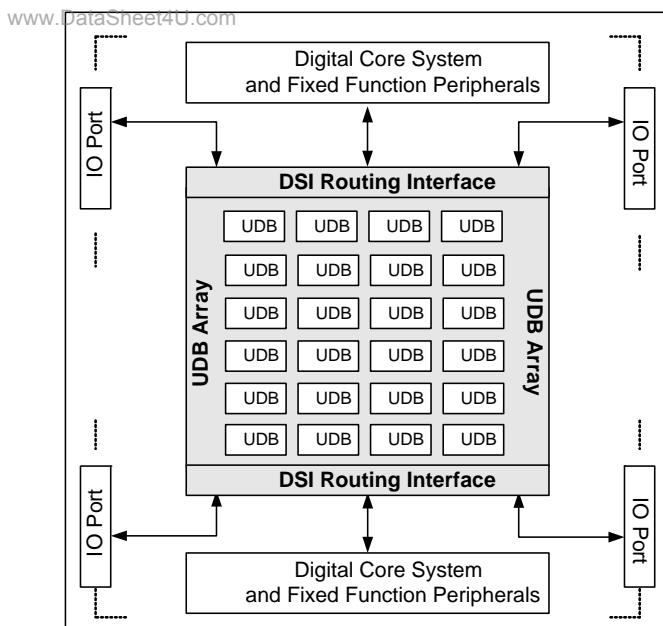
www.DataSheet4U.com

Digital Core System and Fixed Function Peripherals

IO Port

IO Port

DSI Routing Interface

UDB Array

| UDB | UDB | UDB | UDB |
|---|---|---|---|
| UDB | UDB | UDB | UDB |
| UDB | UDB | UDB | UDB |
| UDB | UDB | UDB | UDB |
| UDB | UDB | UDB | UDB |
| UDB | UDB | UDB | UDB |

UDB Array

DSI Routing Interface

IO Port

IO Port

Digital Core System and Fixed Function Peripherals